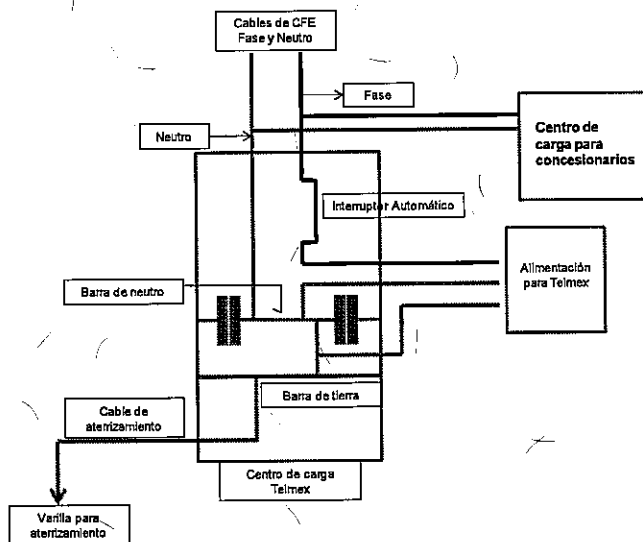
Cables de CFE
Fase y Neutro

Fase

Centro de carga para concesionarios

Neutro

Interruptor Automático

Alimentación para Telmex

Barra de neutro

Barra de tierra

Cable de aterrizamiento

Centro de carga Telmex

Varilla para aterrizamiento